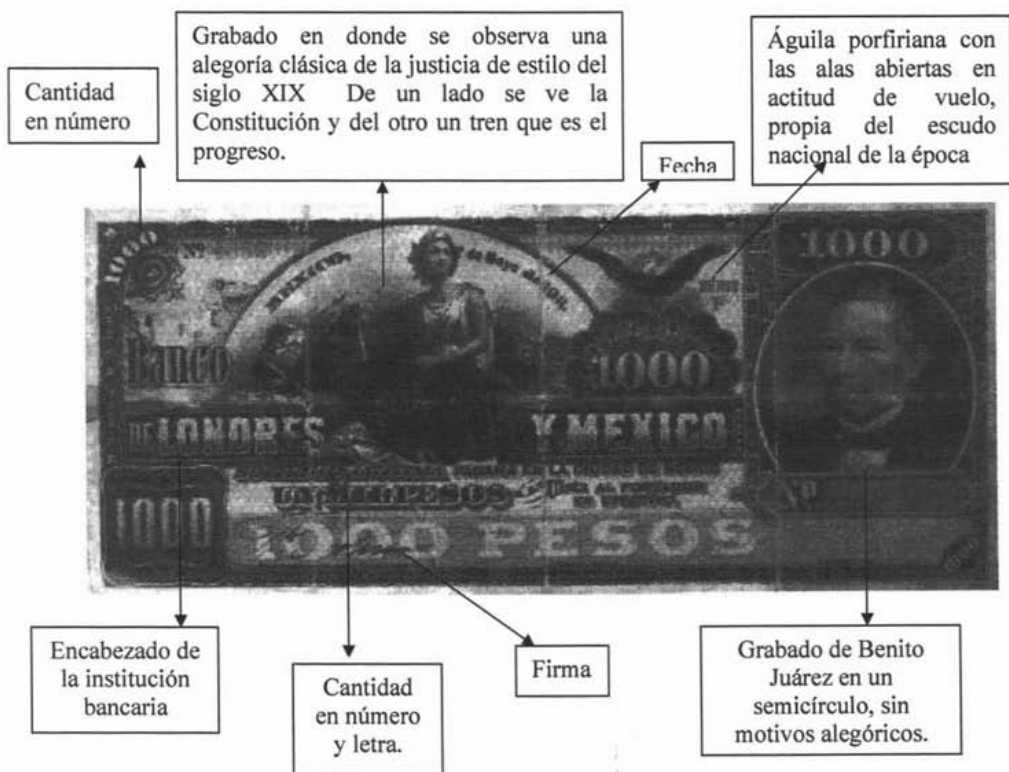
Cantidad en número

Grabado en donde se observa una alegoría clásica de la justicia de estilo del siglo XIX De un lado se ve la Constitución y del otro un tren que es el progreso.

Águila porfiriana con las alas abiertas en actitud de vuelo, propia del escudo nacional de la época

Fecha

1000

Nº

MEXICO, de Mayo de 1910

1000

Banco

1000

de LONDRES

Y MEXICO

1000

UN MIL PESOS

1000 PESOS

Nº

Encabezado de la institución bancaria

Cantidad en número y letra.

Firma

Grabado de Benito Juárez en un semicírculo, sin motivos alegóricos.